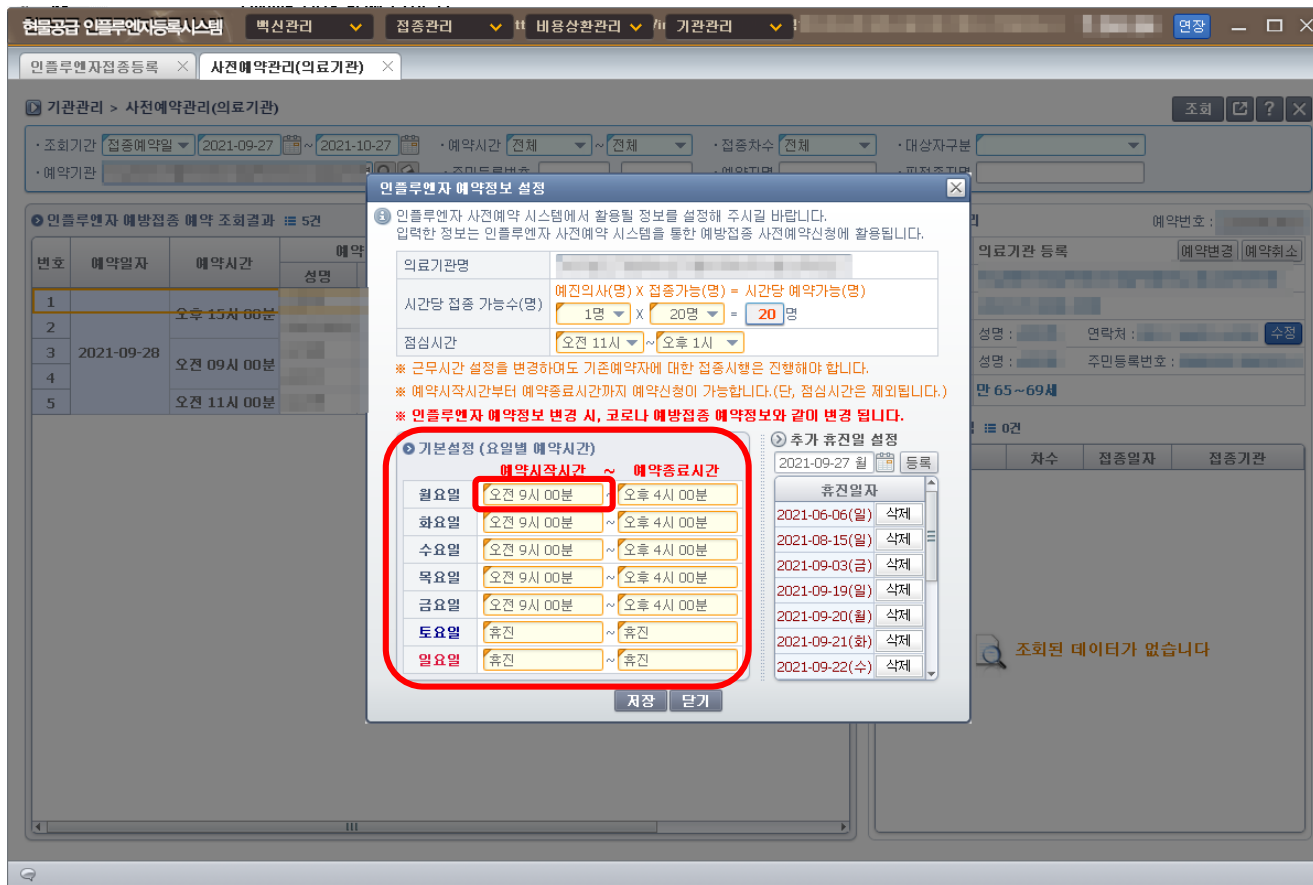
현물공급 인플루엔자등록시스템 백신관리 접종관리 비용상환관리 기관관리 연장

인플루엔자접종등록 × 사전예약관리(의료기관) ×

기관관리 > 사전예약관리(의료기관)

조회

· 조회기간 접종예약일 2021-09-27 ~ 2021-10-27 · 예약시간 전체 ~ 전체 · 접종차수 전체 · 대상자구분
· 예약기관

인플루엔자 예방접종 예약 조회결과 5건

| 번호 | 예약일자 | 예약시간 | 성명 |
|---|---|---|---|
| 1 | | 오후 15시 00분 | |
| 2 | | | |
| 3 | 2021-09-28 | 오전 09시 00분 | |
| 4 | | | |
| 5 | | 오전 11시 00분 | |

예약번호 :
의료기관 등록 예약변경 예약취소
성명 : 연락처 : 수정
성명 : 주민등록번호 :
만 65~69세
0건
차수 접종일자 접종기관
조회된 데이터가 없습니다

인플루엔자 예약정보 설정

인플루엔자 사전예약 시스템에서 활용될 정보를 설정해 주시길 바랍니다.
입력한 정보는 인플루엔자 사전예약 시스템을 통한 예방접종 사전예약신청에 활용됩니다.

| 의료기관명 | |
|---|---|
| 시간당 접종 가능수(명) | 예진의사(명) X 접종가능(명) = 시간당 예약가능(명)<br>1명 X 20명 = 20 명 |
| 점심시간 | 오전 11시 ~ 오후 1시 |

※ 근무시간 설정를 변경하여도 기존예약자에 대한 접종시행은 진행해야 합니다.
※ 예약시작시간부터 예약종료시간까지 예약신청이 가능합니다.(단, 점심시간은 제외됩니다.)
※ 인플루엔자 예약정보 변경 시, 코로나 예방접종 예약정보와 같이 변경 됩니다.

기본설정 (요일별 예약시간)

| | 예약시작시간 ~ 예약종료시간 |
|---|---|
| 월요일 | 오전 9시 00분 ~ 오후 4시 00분 |
| 화요일 | 오전 9시 00분 ~ 오후 4시 00분 |
| 수요일 | 오전 9시 00분 ~ 오후 4시 00분 |
| 목요일 | 오전 9시 00분 ~ 오후 4시 00분 |
| 금요일 | 오전 9시 00분 ~ 오후 4시 00분 |
| 토요일 | 휴진 ~ 휴진 |
| 일요일 | 휴진 ~ 휴진 |

추가 휴진일 설정
2021-09-27 월 등록

| 휴진일자 | |
|---|---|
| 2021-06-06(일) | 삭제 |
| 2021-08-15(일) | 삭제 |
| 2021-09-03(금) | 삭제 |
| 2021-09-19(일) | 삭제 |
| 2021-09-20(월) | 삭제 |
| 2021-09-21(화) | 삭제 |
| 2021-09-22(수) | 삭제 |

저장 닫기